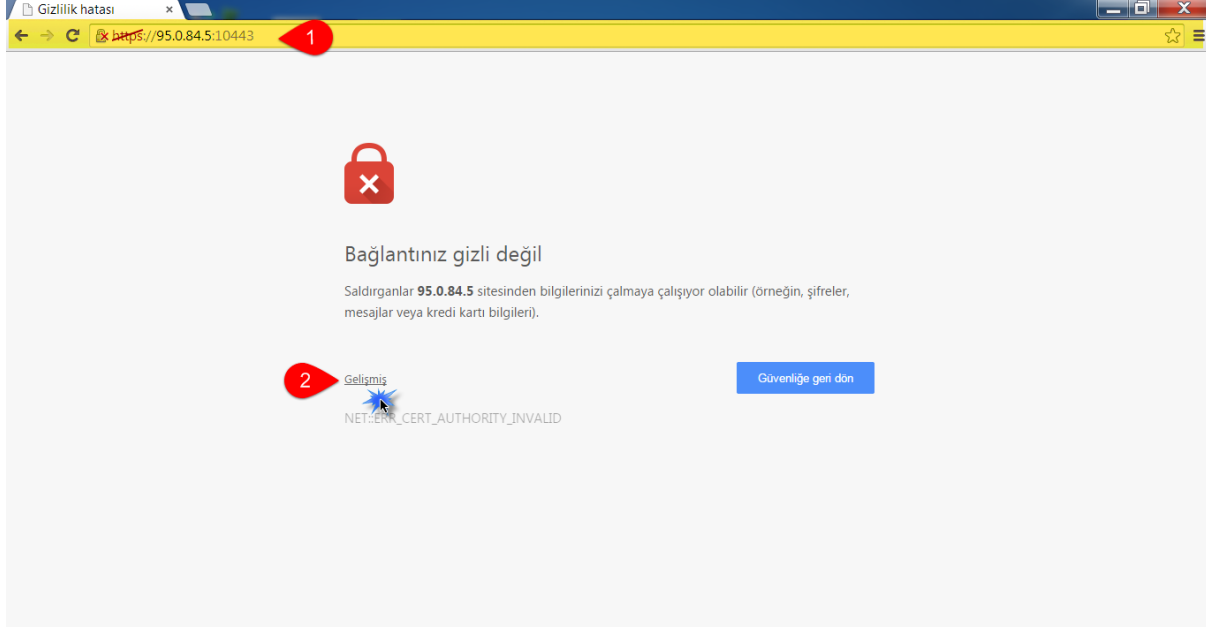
Gizlilik hatası ×

https://95.0.84.5:10443

1

Bağlantınız gizli değil

Saldırganlar **95.0.84.5** sitesinden bilgilerinizi çalmaya çalışıyor olabilir (örneğin, şifreler, mesajlar veya kredi kartı bilgileri).

2

Gelişmiş

Güvenliğe geri dön

NET::ERR_CERT_AUTHORITY_INVALID